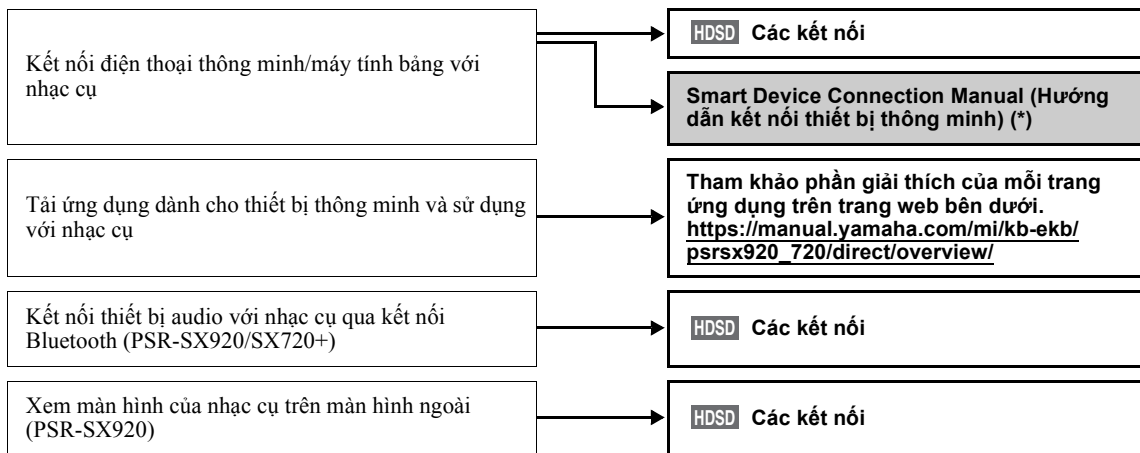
Kết nối điện thoại thông minh/máy tính bảng với nhạc cụ

HDSD Các kết nối

Smart Device Connection Manual (Hướng dẫn kết nối thiết bị thông minh) (*)

Tải ứng dụng dành cho thiết bị thông minh và sử dụng với nhạc cụ

Tham khảo phần giải thích của mỗi trang ứng dụng trên trang web bên dưới. https://manual.yamaha.com/mi/kb-ekb/psrsx920_720/direct/overview/

Kết nối thiết bị audio với nhạc cụ qua kết nối Bluetooth (PSR-SX920/SX720+)

HDSD Các kết nối

Xem màn hình của nhạc cụ trên màn hình ngoài (PSR-SX920)

HDSD Các kết nối